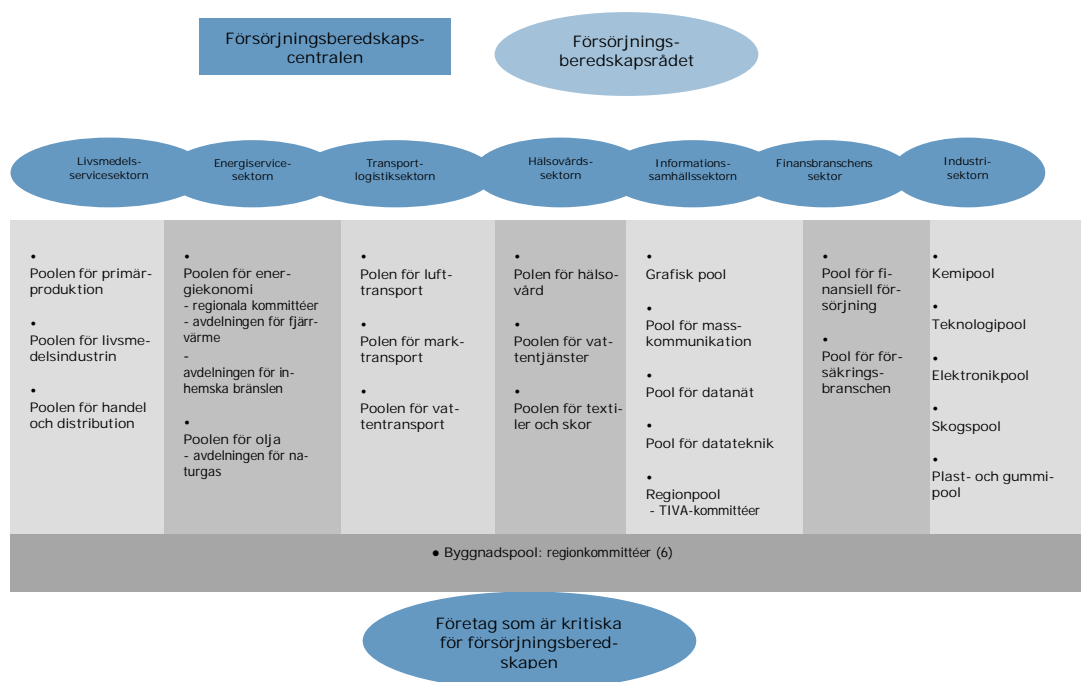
Försörjningsberedskapscentralen

Försörjningsberedskapsrådet

Livsmedelsservicesektorn

Energiservicesektorn

Transportlogistiksektorn

Hälsovårdssektorn

Informationssamhällssektorn

Finansbranschens sektor

Industrisektorn

•
Poolen för primärproduktion

•
Poolen för livsmedelsindustrin

•
Poolen för handel och distribution

•
Poolen för energiekonomi
- regionala kommittéer
- avdelningen för fjärrvärme
-
avdelningen för inhemska bränslen

•
Poolen för olja
- avdelningen för naturgas

•
Polen för lufttransport

•
Polen för marktransport

•
Poolen för vattentransport

•
Polen för hälsovård

•
Poolen för vattentjänster

•
Poolen för textiler och skor

•
Grafisk pool

•
Pool för masskommunikation

•
Pool för datanät

•
Pool för datateknik

•
Regionpool
- TIVA-kommittéer

•
Pool för finansiell försörjning

•
Pool för försäkringsbranschen

•
Kemipool

•
Teknologipool

•
Elektronikpool

•
Skogspool

•
Plast- och gummipool

• Byggnadspool: regionkommittéer (6)

Företag som är kritiska för försörjningsberedskapen